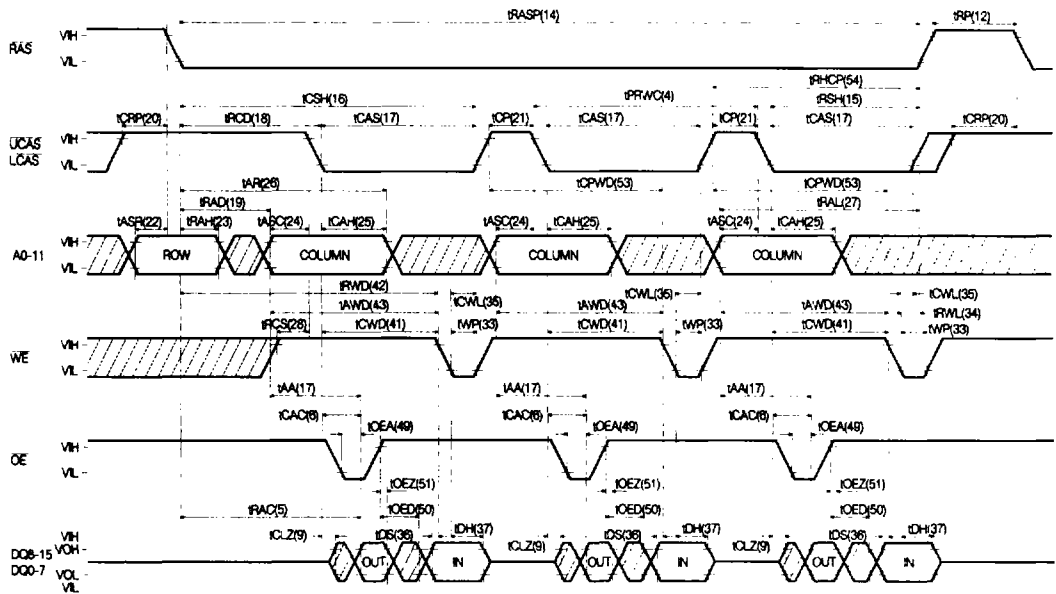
tRASP(14)
tRP(12)
RAS
VIH
VIL
tRHCP(54)
tPRWC(4)
tRSH(15)
tCSH(16)
tCRP(20)
tRCD(18)
tCAS(17)
tCP(21)
tCAS(17)
tCP(21)
tCAS(17)
tCRP(20)
UCAS
LCAS
VIH
VIL
tAR(26)
tCPWD(53)
tCPWD(53)
tRAD(19)
tRAL(27)
tASR(22)
tRAH(23)
tASC(24)
tCAH(25)
tASC(24)
tCAH(25)
tASC(24)
tCAH(25)
A0-11
VIH
VIL
ROW
COLUMN
COLUMN
COLUMN
tRWD(42)
tCWL(35)
tAWD(43)
tCWL(35)
tAWD(43)
tAWD(43)
tCWL(35)
tRWL(34)
tRCS(28)
tCWD(41)
tWP(33)
tCWD(41)
tWP(33)
tCWD(41)
tWP(33)
WE
VIH
VIL
tAA(17)
tAA(17)
tAA(17)
tCAC(6)
tOEA(49)
tCAC(6)
tOEA(49)
tCAC(6)
tOEA(49)
OE
VIH
VIL
tOEZ(51)
tOEZ(51)
tOEZ(51)
tRAC(5)
tOED(50)
tOED(50)
tOED(50)
tCLZ(9)
tDS(36)
tDH(37)
tCLZ(9)
tDS(36)
tDH(37)
tCLZ(9)
tDS(36)
tDH(37)
DQ8-15
DQ0-7
VIH
VOH
VOL
VIL
OUT
IN
OUT
IN
OUT
IN